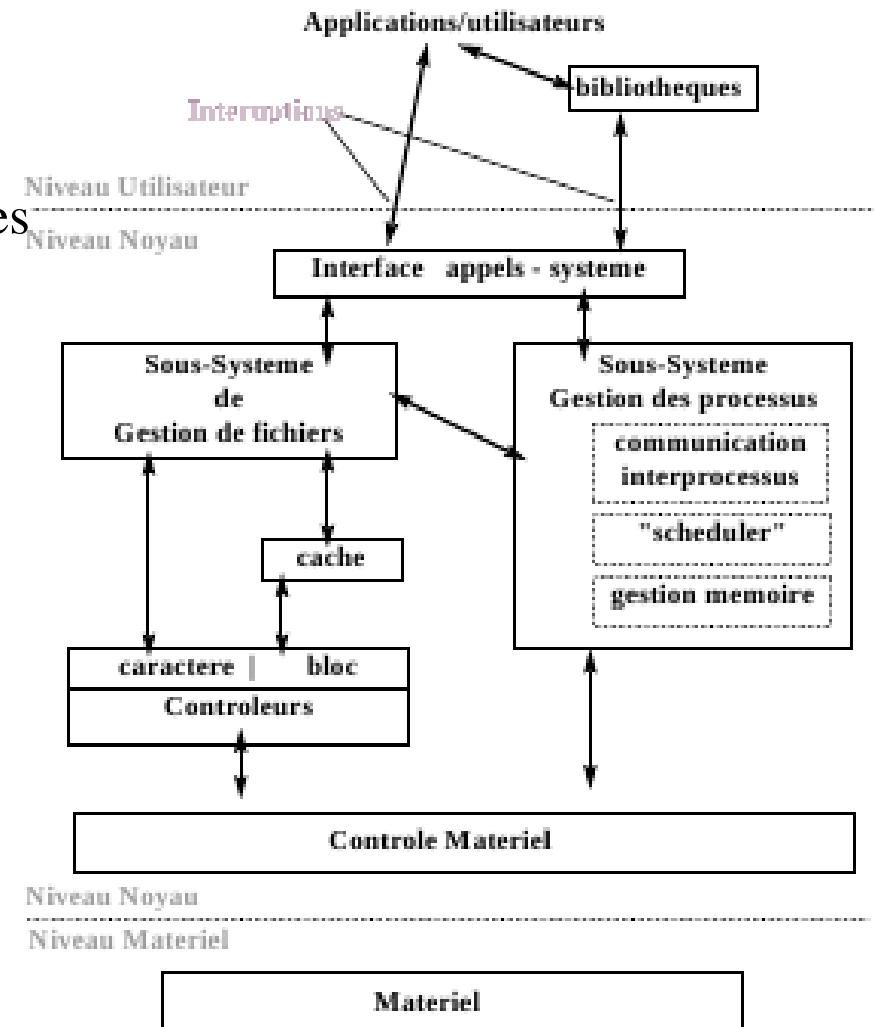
Applications/utilisateurs

bibliotheques

Interruptions

Niveau Utilisateur

es

Niveau Noyau

Interface appels - systeme

Sous-Systeme de Gestion de fichiers

Sous-Systeme Gestion des processus

communication interprocessus

"scheduler"

gestion memoire

cache

caractere | bloc

Controleurs

Controle Materiel

Niveau Noyau

Niveau Materiel

Materiel